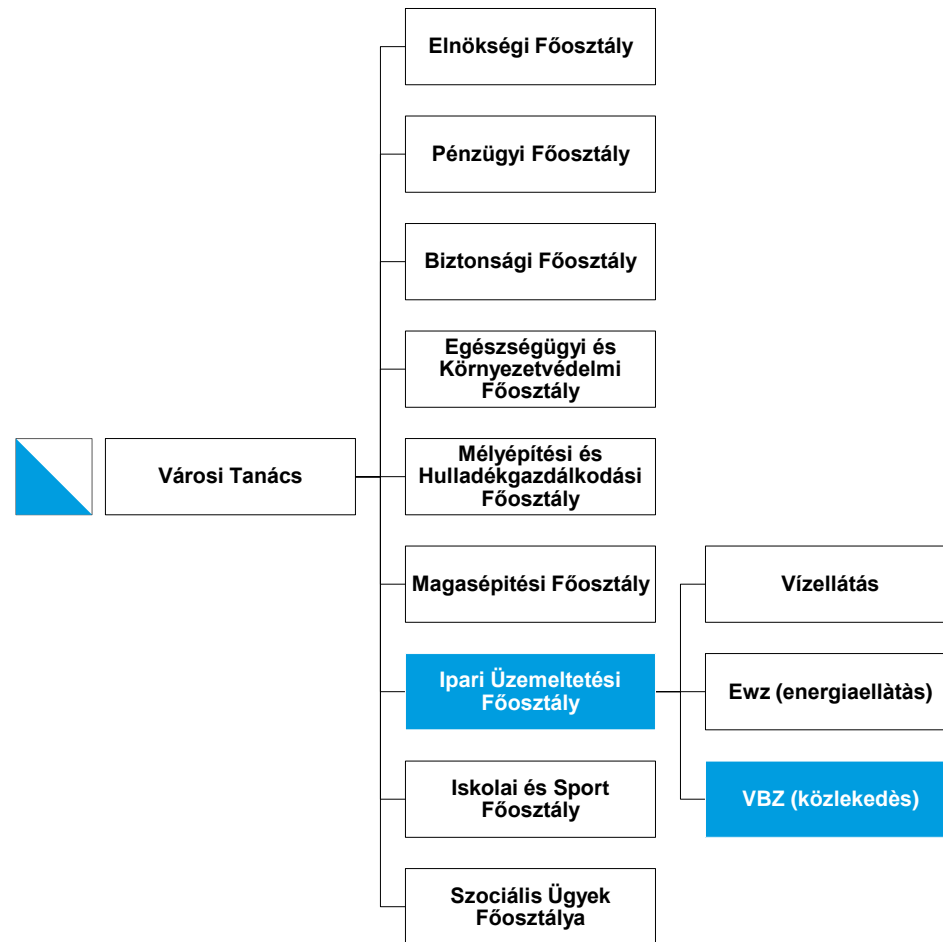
Városi Tanács

Elnökségi Főosztály

Pénzügyi Főosztály

Biztonsági Főosztály

Egészségügyi és Környezetvédelmi Főosztály

Mélyépítési és Hulladékgazdálkodási Főosztály

Magasépitési Főosztály

Ipari Üzemeltetési Főosztály

Iskolai és Sport Főosztály

Szociális Ügyek Főosztálya

Vízellátás

Ewz (energiaellàtàs)

VBZ (közlekedès)